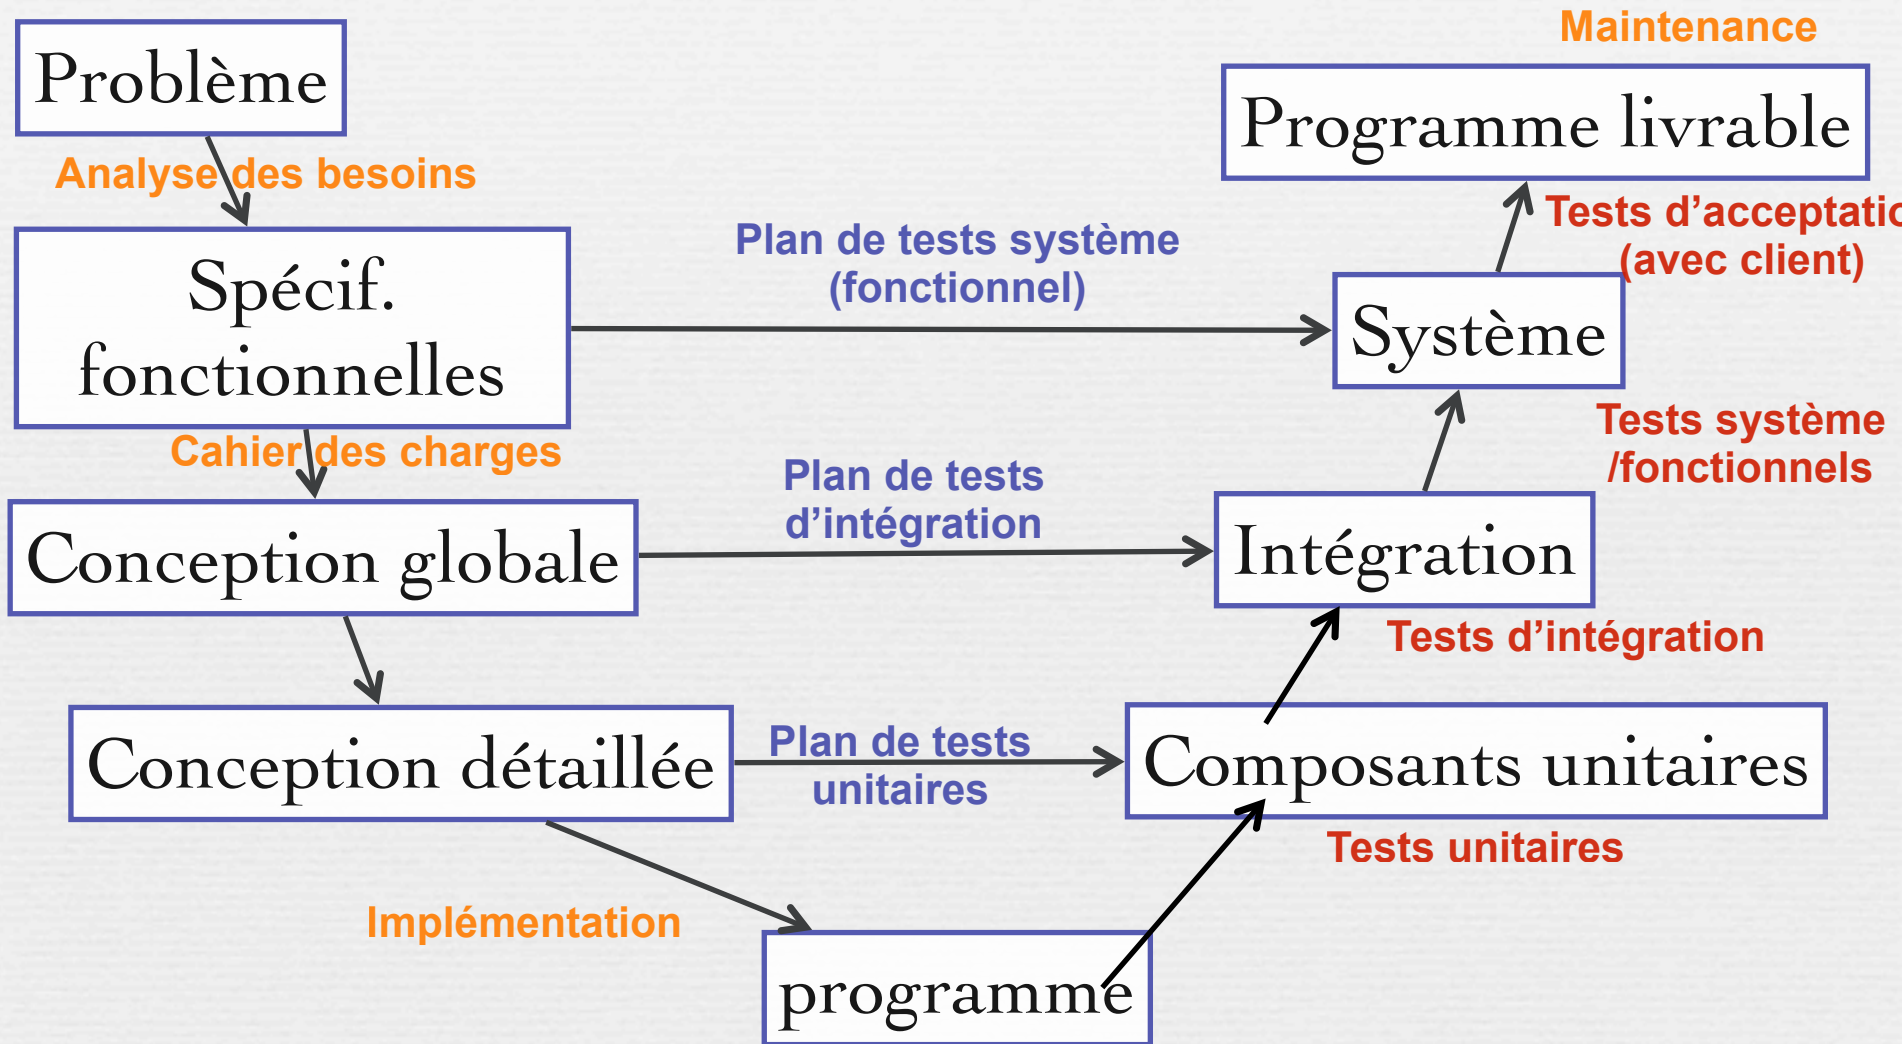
Maintenance

Problème

Analyse des besoins

Programme livrable

Tests d'acceptatio
(avec client)

Spécif. fonctionnelles

Plan de tests système (fonctionnel)

Système

Cahier des charges

Tests système /fonctionnels

Conception globale

Plan de tests d'intégration

Intégration

Tests d'intégration

Conception détaillée

Plan de tests unitaires

Composants unitaires

Tests unitaires

Implémentation

programme